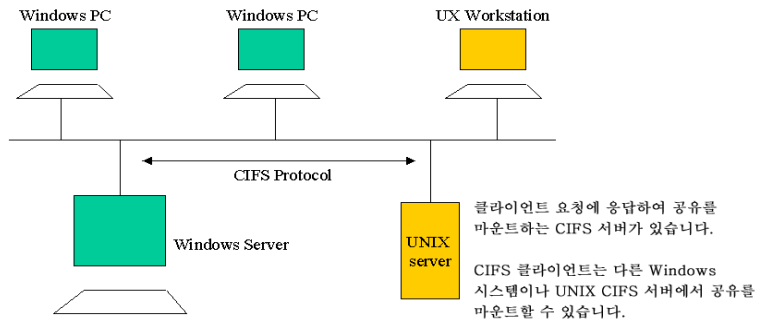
Windows PC

Windows PC

UX Workstation

CIFS Protocol

Windows Server

UNIX server

클라이언트 요청에 응답하여 공유를 마운트하는 CIFS 서버가 있습니다.

CIFS 클라이언트는 다른 Windows 시스템이나 UNIX CIFS 서버에서 공유를 마운트할 수 있습니다.